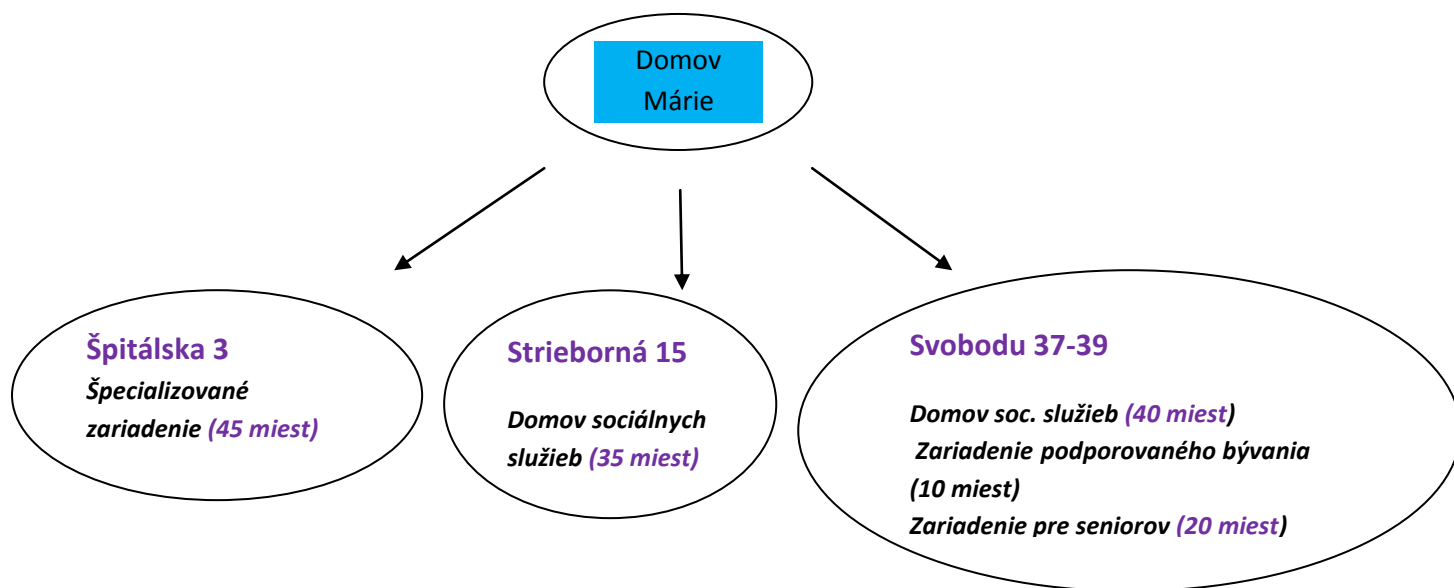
Domov Márie

Špitálska 3
Špecializované zariadenie (45 miest)

Strieborná 15
Domov sociálnych služieb (35 miest)

Svobodu 37-39
Domov soc. služieb (40 miest)
Zariadenie podporovaného bývania (10 miest)
Zariadenie pre seniorov (20 miest)